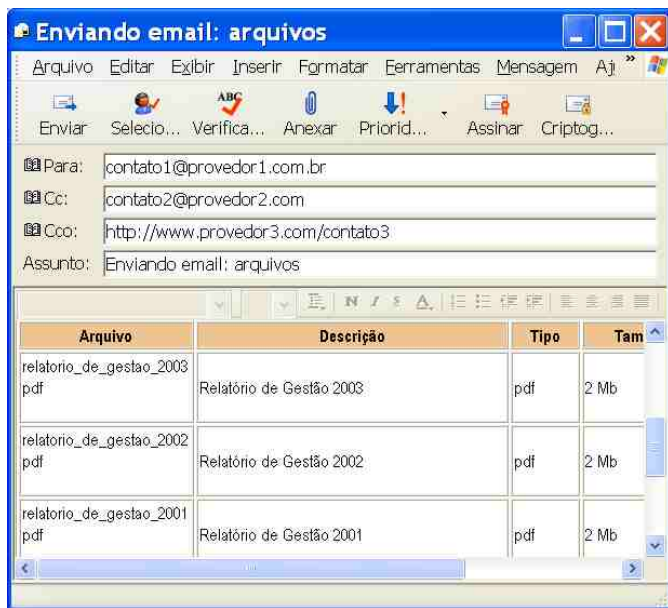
Enviando email: arquivos

Arquivo Editar Exibir Inserir Formatar Ferramentas Mensagem Aj

Enviar Selecio... Verifica... Anexar Priorid... Assinar Criptog...

Para: contato1@provedor1.com.br
Cc: contato2@provedor2.com
Cco: http://www.provedor3.com/contato3
Assunto: Enviando email: arquivos

| Arquivo | Descrição | Tipo | Tam |
|---|---|---|---|
| relatorio_de_gestao_2003 pdf | Relatório de Gestão 2003 | pdf | 2 Mb |
| relatorio_de_gestao_2002 pdf | Relatório de Gestão 2002 | pdf | 2 Mb |
| relatorio_de_gestao_2001 pdf | Relatório de Gestão 2001 | pdf | 2 Mb |